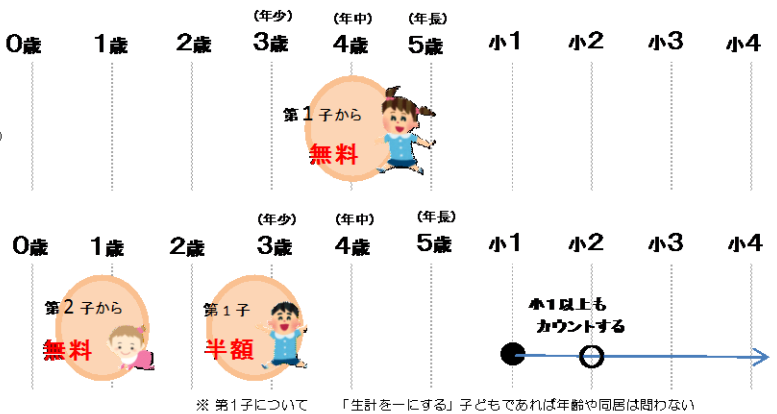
(年少) (年中) (年長)
0歳 1歳 2歳 3歳 4歳 5歳 小1 小2 小3 小4

第１子から
無料

(年少) (年中) (年長)
0歳 1歳 2歳 3歳 4歳 5歳 小1 小2 小3 小4

第２子から
無料

第１子
半額

小１以上も
カウントする

※ 第１子について 「生計を一にする」子どもであれば年齢や同居は問わない